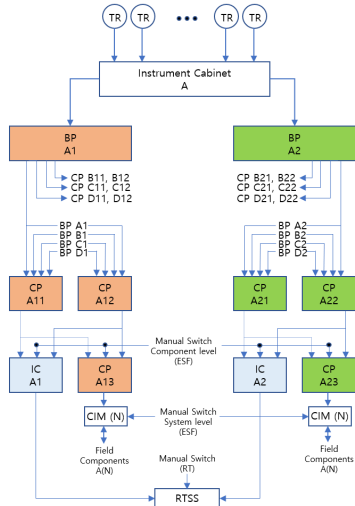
TR TR ••• TR TR

Instrument Cabinet
A

BP
A1

BP
A2

CP B11, B12
CP C11, C12
CP D11, D12

CP B21, B22
CP C21, C22
CP D21, D22

BP A1
BP B1
BP C1
BP D1

BP A2
BP B2
BP C2
BP D2

CP
A11

CP
A12

CP
A21

CP
A22

Manual Switch
Component level
(ESF)

IC
A1

CP
A13

IC
A2

CP
A23

CIM (N)

Manual Switch
System level
(ESF)

CIM (N)

Field
Components
A(N)

Manual Switch
(RT)

Field
Components
A(N)

RTSS